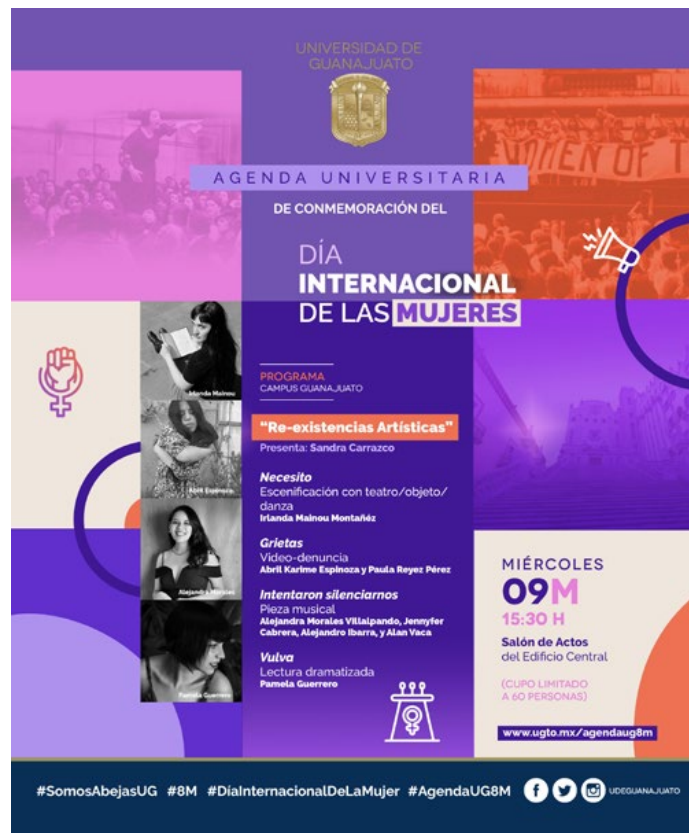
UNIVERSIDAD DE GUANAJUATO

WOMEN OF T

AGENDA UNIVERSITARIA

DE CONMEMORACIÓN DEL

DÍA INTERNACIONAL DE LAS MUJERES

PROGRAMA
CAMPUS GUANAJUATO

"Re-existencias Artísticas"
Presenta: Sandra Carrazco

Necesito
Escenificación con teatro/objeto/danza
Irlanda Mainou Montañéz

Grietas
Video-denuncia
Abril Karime Espinoza y Paula Reyez Pérez

Intentaron silenciarnos
Pieza musical
Alejandra Morales Villalpando, Jennyfer Cabrera, Alejandro Ibarra, y Alan Vaca

Vulva
Lectura dramatizada
Pamela Guerrero

Irlanda Mainou

Abril Espinoza

Alejandra Morales

Pamela Guerrero

MIÉRCOLES
09M
15:30 H
Salón de Actos del Edificio Central

(CUPO LIMITADO A 60 PERSONAS)

www.ugto.mx/agendaug8m

#SomosAbejasUG #8M #DíaInternacionalDeLaMujer #AgendaUG8M UDEGUANAJUATO